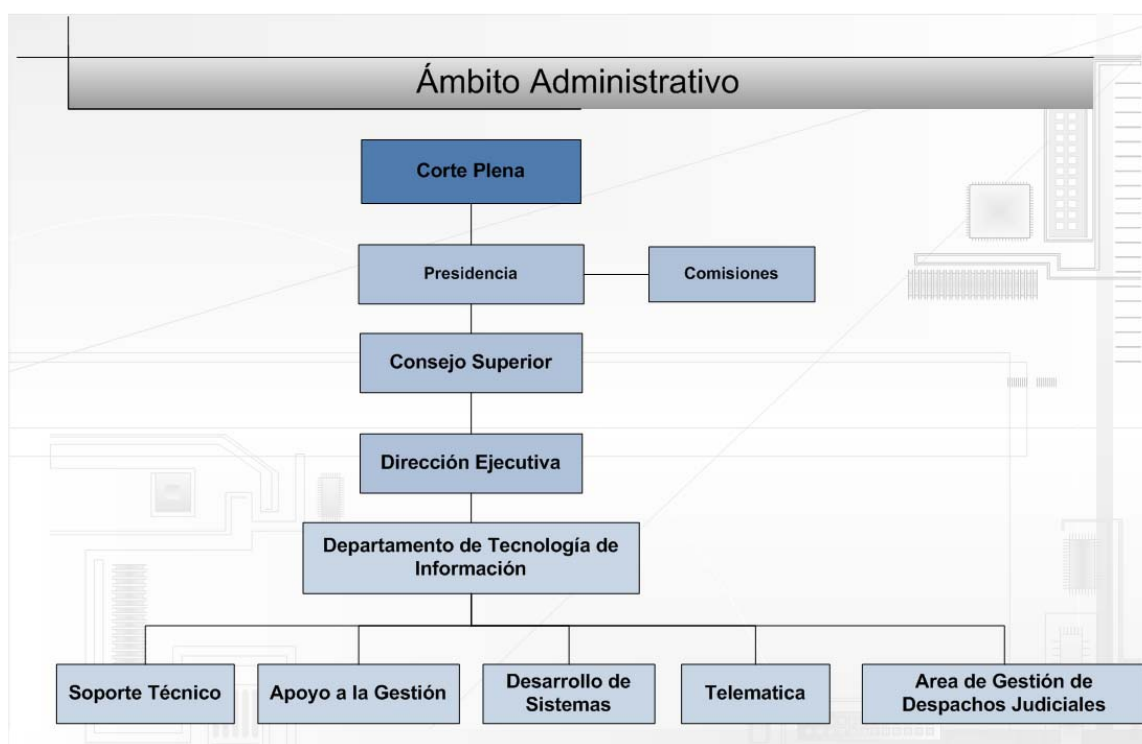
Ámbito Administrativo

Corte Plena

Presidencia

Comisiones

Consejo Superior

Dirección Ejecutiva

Departamento de Tecnología de Información

Soporte Técnico

Apoyo a la Gestión

Desarrollo de Sistemas

Telematica

Area de Gestión de Despachos Judiciales